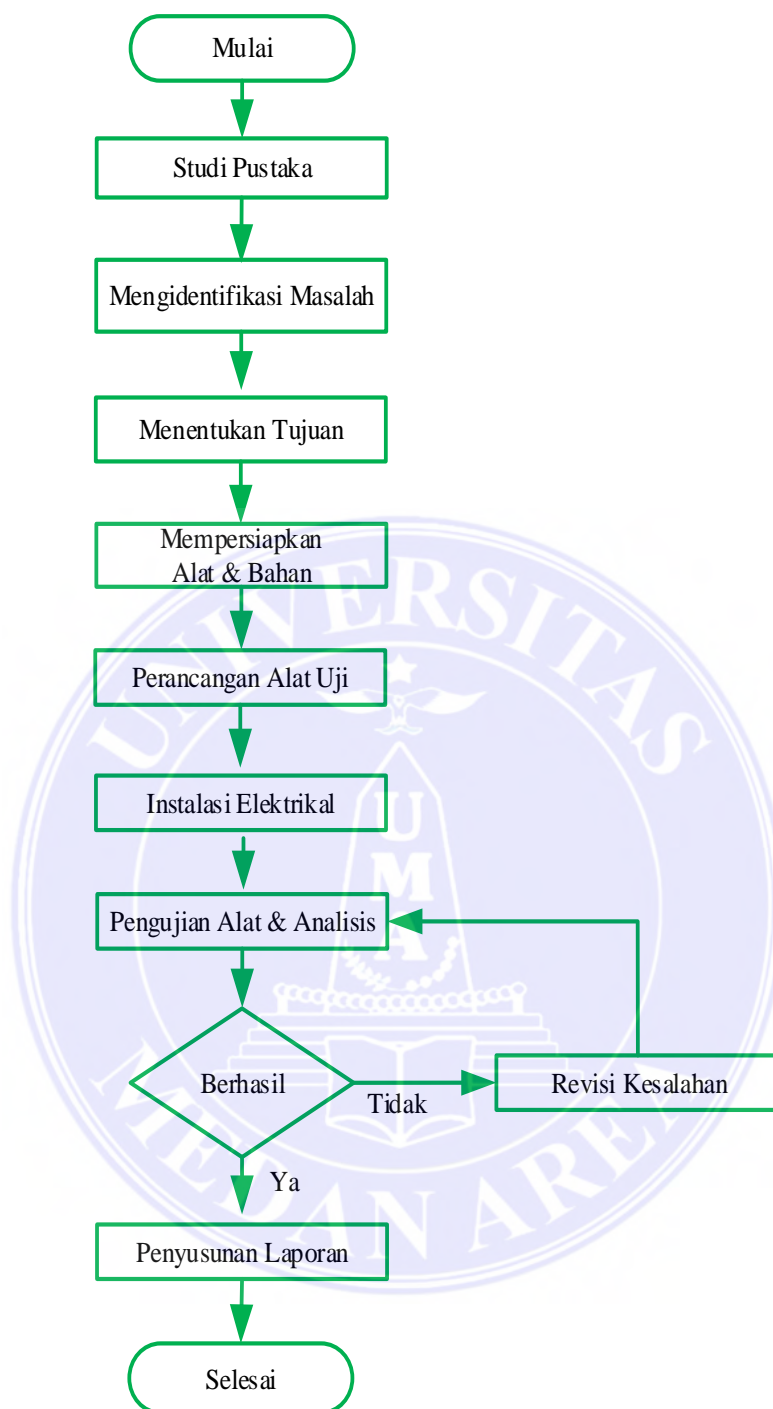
Mulai

Studi Pustaka

Mengidentifikasi Masalah

Menentukan Tujuan

Mempersiapkan Alat & Bahan

Perancangan Alat Uji

Instalasi Elektrikal

Pengujian Alat & Analisis

Berhasil

Tidak

Revisi Kesalahan

Ya

Penyusunan Laporan

Selesai

UNIVERSITAS MEDAN AREA

U M A